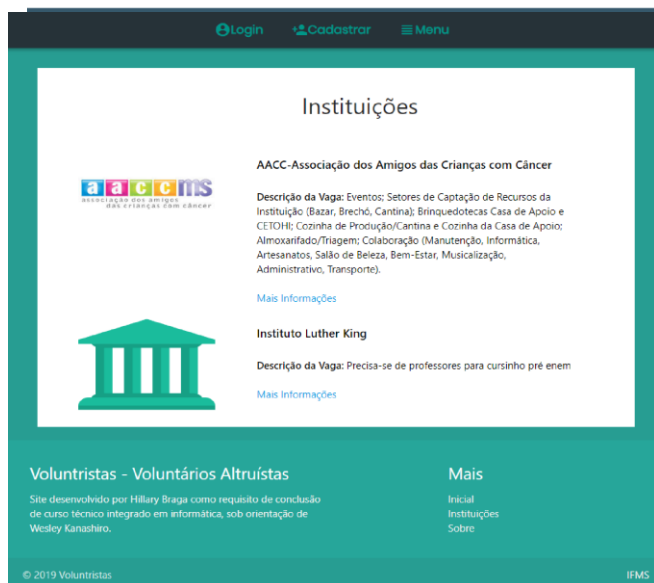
Login Cadastrar Menu

Instituições

aaccms associação dos amigos das crianças com câncer

AACC-Associação dos Amigos das Crianças com Câncer

Descrição da Vaga: Eventos; Setores de Captação de Recursos da Instituição (Bazar, Brechó, Cantina); Brinquedotecas Casa de Apoio e CETOHI; Cozinha de Produção/Cantina e Cozinha da Casa de Apoio; Almoxarifado/Triagem; Colaboração (Manutenção, Informática, Artesanatos, Salão de Beleza, Bem-Estar, Musicalização, Administrativo, Transporte).

Mais Informações

Instituto Luther King

Descrição da Vaga: Precisa-se de professores para cursinho pré enem

Mais Informações

Voluntristas - Voluntários Altruístas

Site desenvolvido por Hillary Braga como requisito de conclusão de curso técnico integrado em informática, sob orientação de Wesley Kanashiro.

Mais

Inicial
Instituições
Sobre

© 2019 Voluntristas

IFMS